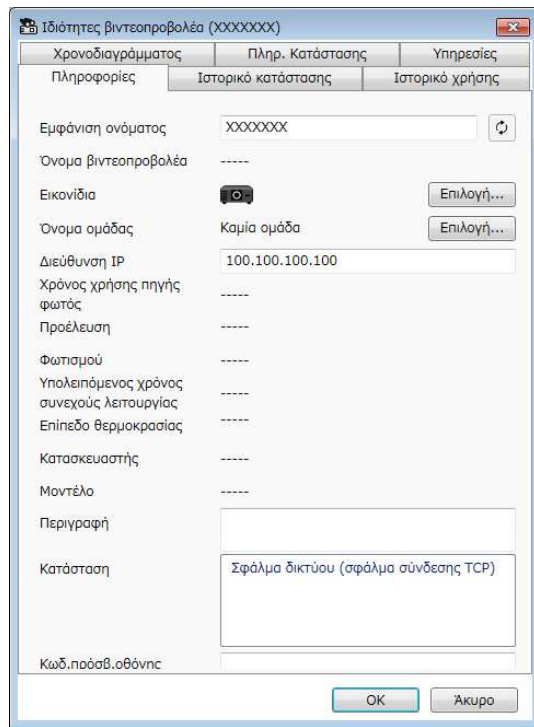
Ιδιότητες βιντεοπροβολέα (XXXXXXX)

Χρονοδιαγράμματος | Πληρ. Κατάστασης | Υπηρεσίες
Πληροφορίες | Ιστορικό κατάστασης | Ιστορικό χρήσης

Εμφάνιση ονόματος XXXXXXX

Όνομα βιντεοπροβολέα -----

Εικονίδια Επιλογή...

Όνομα ομάδας Καμία ομάδα Επιλογή...

Διεύθυνση IP 100.100.100.100

Χρόνος χρήσης πηγής φωτός -----

Προέλευση -----

Φωτισμού -----

Υπολειπόμενος χρόνος συνεχούς λειτουργίας -----

Επίπεδο θερμοκρασίας -----

Κατασκευαστής -----

Μοντέλο -----

Περιγραφή

Κατάσταση Σφάλμα δικτύου (σφάλμα σύνδεσης TCP)

Κωδ.πρόσβ.οθόνης

OK Άκυρο